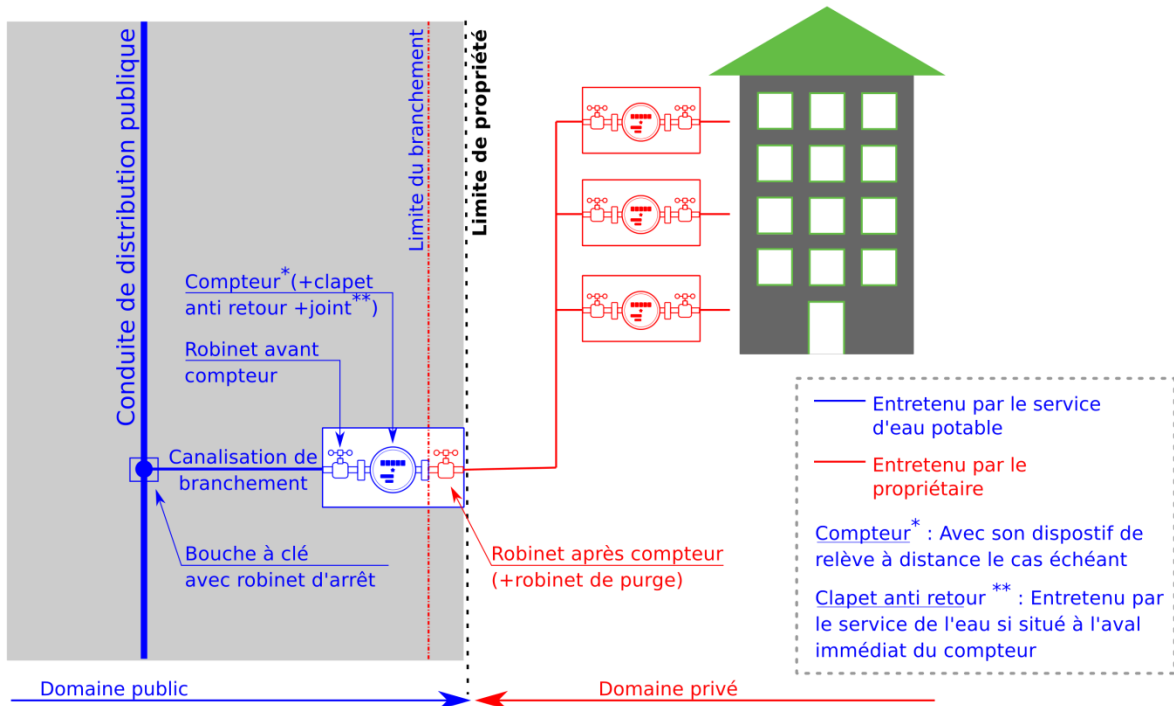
Conduite de distribution publique

Limite du branchement

Limite de propriété

Compteur*(+clapet anti retour +joint**)

Robinet avant compteur

Canalisation de branchement

Bouche à clé avec robinet d'arrêt

Robinet après compteur (+robinet de purge)

Entretenu par le service d'eau potable

Entretenu par le propriétaire

Compteur* : Avec son dispostif de relève à distance le cas échéant

Clapet anti retour ** : Entretenu par le service de l'eau si situé à l'aval immédiat du compteur

Domaine public

Domaine privé